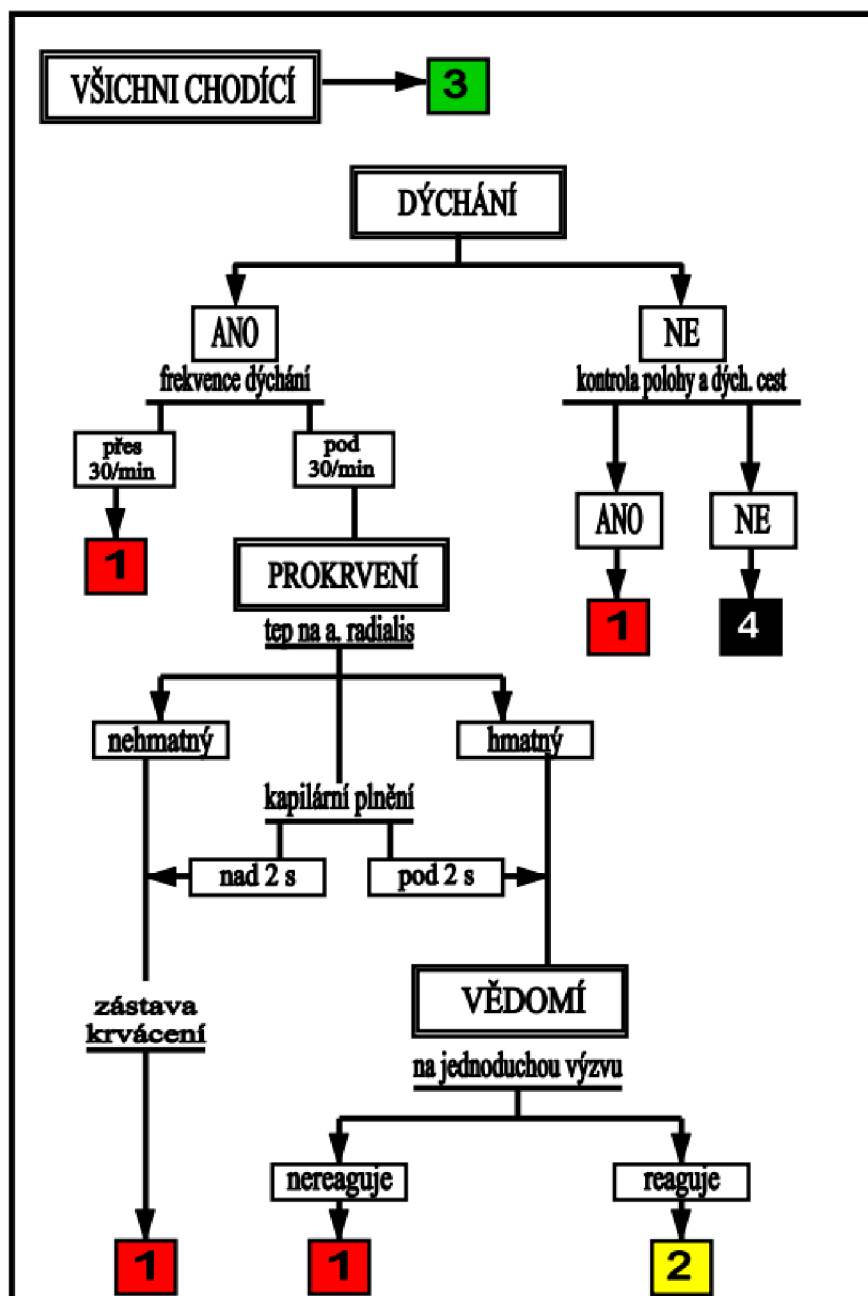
VŠICHNI CHODÍCÍ

3

DÝCHÁNÍ

ANO

frekvence dýchání

přes 30/min

1

pod 30/min

PROKRVENÍ

tep na a. radialis

nehmatný

hmatný

kapilární plnění

nad 2 s

pod 2 s

zástava krvácení

1

VĚDOMÍ

na jednoduchou výzvu

nereaguje

1

reaguje

2

NE

kontrola polohy a dých. cest

ANO

1

NE

4